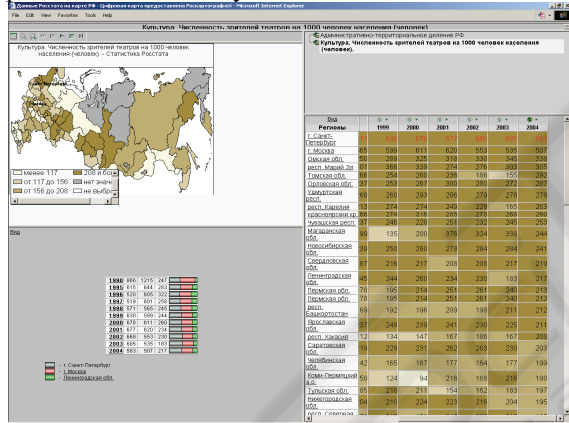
Данные Росстата на карте РФ. Цифровая карта предоставлена Роскартографией - Microsoft Internet Explorer

File Edit View Favorites Tools Help

Культура. Численность зрителей театров на 1000 человек населения (человек)

Культура. Численность зрителей театров на 1000 человек населения (человек). - Статистика Росстата

менее 117
от 117 до 156
от 156 до 208
208 и бо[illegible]
нет знач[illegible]
не выбр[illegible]

Административно-территориальное деление РФ
Культура. Численность зрителей театров на 1000 человек населения (человек).

| Вид Регионы | | 1999 | 2000 | 2001 | 2002 | 2003 | 2004 |
|---|---|---|---|---|---|---|---|
| г. Санкт-Петербург | | | | | | | |
| г. Москва | 65 | 599 | 611 | 620 | 553 | 535 | 507 |
| Омская обл. | 50 | 289 | 325 | 318 | 330 | 345 | 339 |
| респ. Марий Эл | 93 | 366 | 339 | 274 | 276 | 303 | 305 |
| Томская обл. | 66 | 254 | 260 | 236 | 186 | 155 | 292 |
| Орловская обл. | 40 | 251 | 267 | 300 | 280 | 272 | 287 |
| Удмуртская респ. | 68 | 260 | 293 | 286 | 279 | 278 | 278 |
| респ. Карелия | 19 | 274 | 274 | 249 | 228 | 165 | 263 |
| Красноярский кр. | 86 | 274 | 318 | 285 | 273 | 268 | 260 |
| Чувашская респ. | 55 | 246 | 226 | 255 | 232 | 245 | 254 |
| Магаданская обл. | 39 | 135 | 200 | 376 | 324 | 336 | 244 |
| Новосибирская обл. | 59 | 250 | 260 | 278 | 264 | 294 | 241 |
| Свердловская обл. | 97 | 216 | 217 | 208 | 208 | 217 | 219 |
| Ленинградская обл. | 45 | 244 | 260 | 234 | 230 | 183 | 217 |
| Пермская обл. | 78 | 195 | 214 | 251 | 261 | 240 | 213 |
| Пермская обл. | 78 | 195 | 214 | 251 | 261 | 240 | 213 |
| респ. Башкортостан | 69 | 192 | 198 | 209 | 198 | 211 | 212 |
| Ярославская обл. | 67 | 248 | 239 | 241 | 230 | 225 | 211 |
| респ. Хакасия | 12 | 134 | 147 | 167 | 196 | 167 | 208 |
| Саратовская обл. | 88 | 226 | 231 | 262 | 253 | 200 | 209 |
| Челябинская обл. | 42 | 165 | 187 | 177 | 164 | 177 | 199 |
| Коми-Пермяцкий а.о. | 80 | 124 | 94 | 216 | 169 | 216 | 198 |
| Тульская обл. | 55 | 210 | 211 | 154 | 181 | 183 | 197 |
| Нижегородская обл. | 64 | 210 | 224 | 223 | 216 | 204 | 195 |
| респ. Северная | | | | | | | |

Вид

| 1990 | 666 | 1215 | 247 |
|---|---|---|---|
| 1995 | 615 | 644 | 283 |
| 1996 | 526 | 605 | 322 |
| 1997 | 519 | 601 | 258 |
| 1998 | 571 | 565 | 245 |
| 1999 | 630 | 599 | 244 |
| 2000 | 678 | 611 | 260 |
| 2001 | 677 | 620 | 234 |
| 2002 | 668 | 553 | 230 |
| 2003 | 605 | 535 | 183 |
| 2004 | 583 | 507 | 217 |

г. Санкт-Петербург
г. Москва
Ленинградская обл.